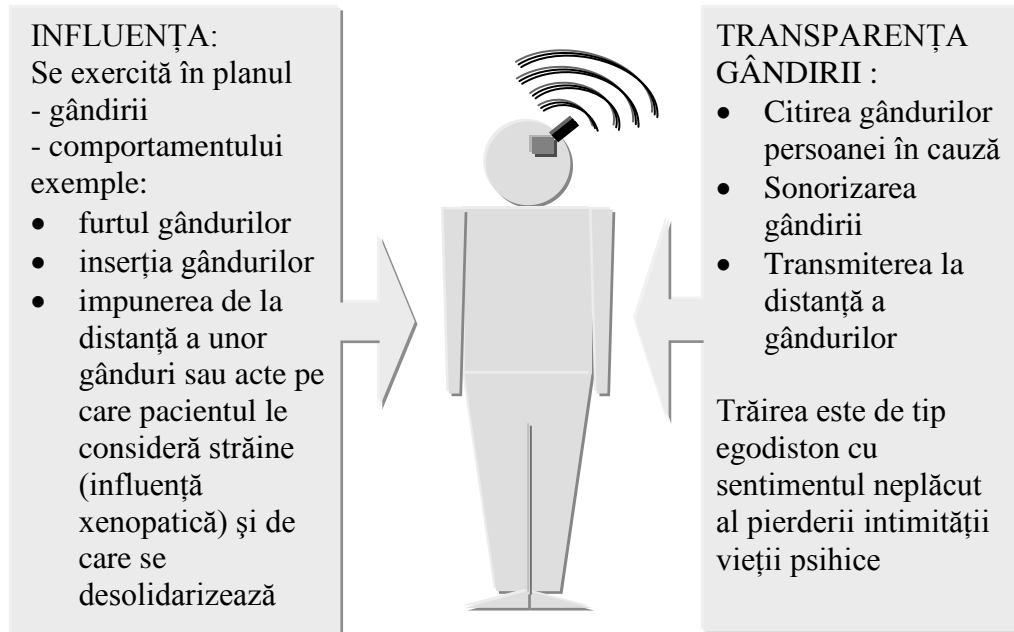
INFLUENȚA:
Se exercită în planul
- gândirii
- comportamentului
exemple:
- furtul gândurilor
- inserția gândurilor
- impunerea de la distanță a unor gânduri sau acte pe care pacientul le consideră străine (influență xenopatică) şi de care se desolidarizează

TRANSPARENȚA GÂNDIRII :
- Citirea gândurilor persoanei în cauză
- Sonorizarea gândirii
- Transmiterea la distanță a gândurilor

Trăirea este de tip egodiston cu sentimentul neplăcut al pierderii intimității vieții psihice